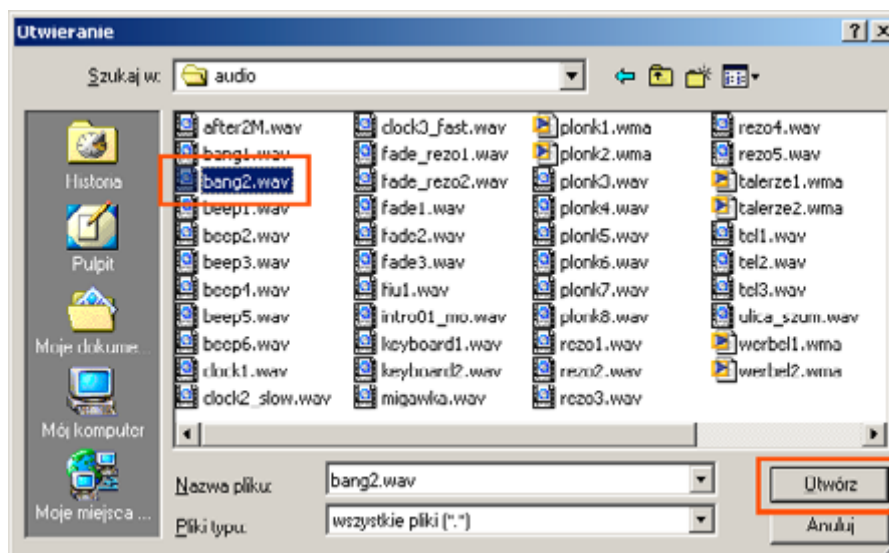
Utwieranie

? ×

Szukaj w: audio

Historia
Pulpit
Moje dokume...
Mój komputer
Moje miejsca ...

after2M.wav
bang1.wav
bang2.wav
beep1.wav
beep2.wav
beep3.wav
beep4.wav
beep5.wav
beep6.wav
clock1.wav
clock2_slow.wav

clock3_fast.wav
fade_rezo1.wav
fade_rezo2.wav
fade1.wav
fade2.wav
fade3.wav
fiu1.wav
intro01_mo.wav
keyboard1.wav
keyboard2.wav
migawka.wav

plonk1.wma
plonk2.wma
plonk3.wav
plonk4.wav
plonk5.wav
plonk6.wav
plonk7.wav
plonk8.wav
rezo1.wav
rezo2.wav
rezo3.wav

rezo4.wav
rezo5.wav
talerze1.wma
talerze2.wma
tel1.wav
tel2.wav
tel3.wav
ulica_szum.wav
werbel1.wma
werbel2.wma

Nazwa pliku: bang2.wav

Pliki typu: wszystkie pliki (*.*)

Utwórz

Anuluj